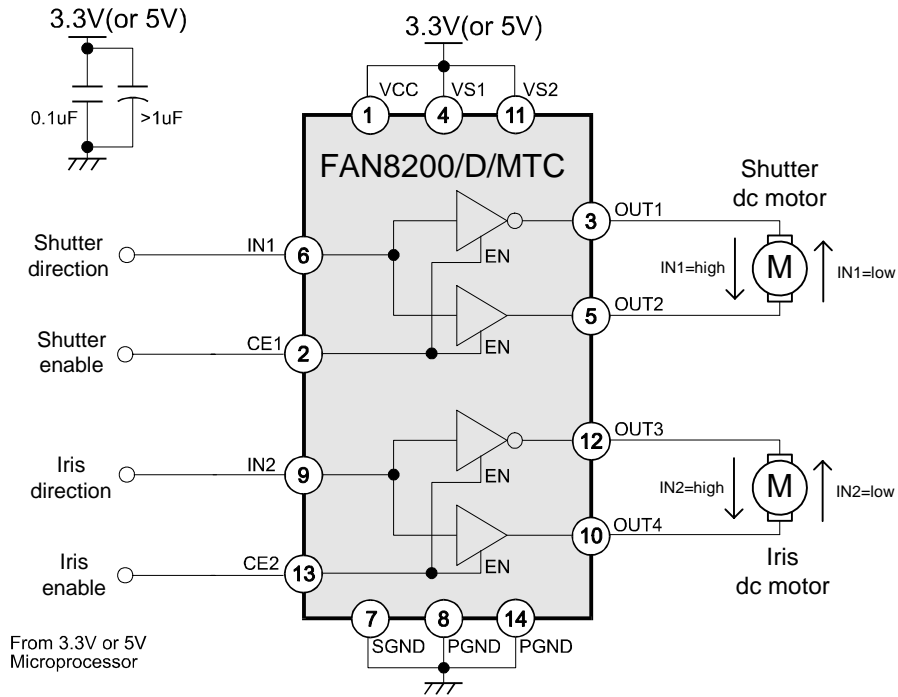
3.3V(or 5V)

0.1uF

>1uF

3.3V(or 5V)

VCC VS1 VS2

1 4 11

FAN8200/D/MTC

Shutter
dc motor

Shutter
direction

IN1

6

3

OUT1

EN

IN1=high

M

IN1=low

5

OUT2

Shutter
enable

CE1

2

EN

12

OUT3

Iris
direction

IN2

9

EN

IN2=high

M

IN2=low

10

OUT4

Iris
enable

CE2

13

EN

Iris
dc motor

7 8 14

SGND PGND PGND

From 3.3V or 5V
Microprocessor